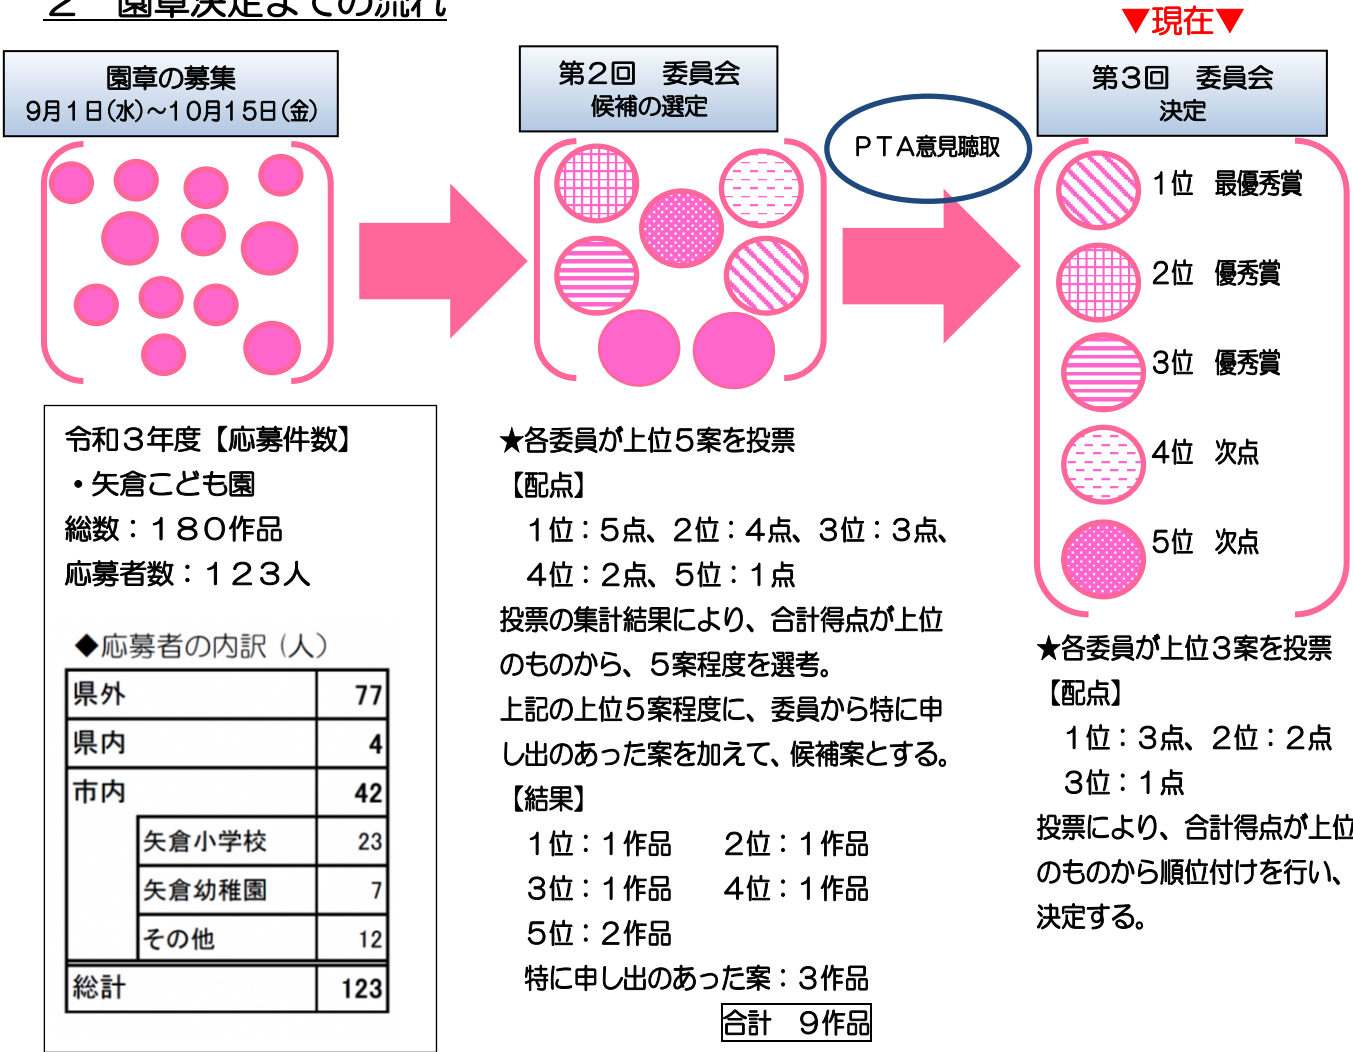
２　園章決定までの流れ

園章の募集
9月1日(水)～10月15日(金)

第2回　委員会
候補の選定

ＰＴＡ意見聴取

▼現在▼

第3回　委員会
決定

1位　最優秀賞
2位　優秀賞
3位　優秀賞
4位　次点
5位　次点

令和３年度【応募件数】
・矢倉こども園
総数：１８０作品
応募者数：１２３人

◆応募者の内訳（人）

| 県外 | | 77 |
|---|---|---|
| 県内 | | 4 |
| 市内 | | 42 |
| | 矢倉小学校 | 23 |
| | 矢倉幼稚園 | 7 |
| | その他 | 12 |
| 総計 | | 123 |

★各委員が上位５案を投票
【配点】
１位：5点、2位：4点、3位：3点、
4位：2点、5位：1点
投票の集計結果により、合計得点が上位のものから、５案程度を選考。
上記の上位５案程度に、委員から特に申し出のあった案を加えて、候補案とする。
【結果】
１位：１作品　　2位：１作品
3位：１作品　　4位：１作品
5位：2作品
特に申し出のあった案：３作品
合計　9作品

★各委員が上位3案を投票
【配点】
１位：3点、2位：2点
3位：１点
投票により、合計得点が上位のものから順位付けを行い、決定する。